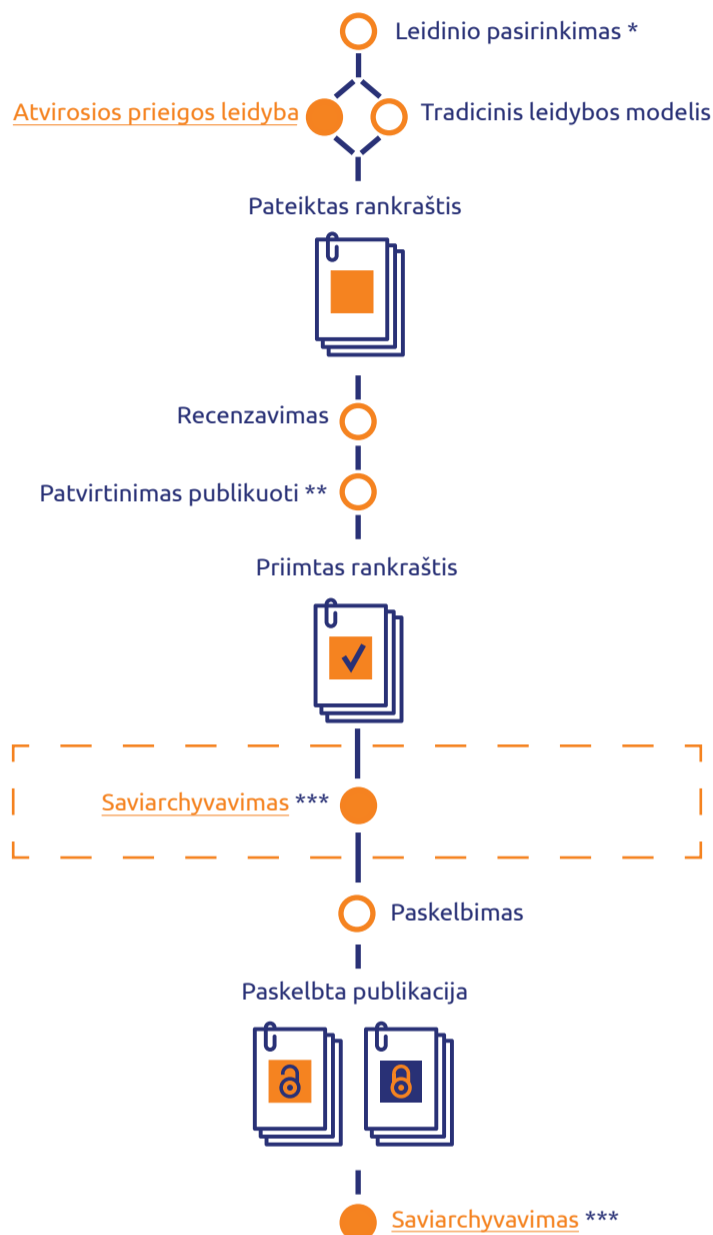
Leidinio pasirinkimas *

Atvirosios prieigos leidyba

Tradicinis leidybos modelis

Pateiktas rankraštis

Recenzavimas

Patvirtinimas publikuoti **

Priimtas rankraštis

Saviarchyvavimas ***

Paskelbimas

Paskelbta publikacija

Saviarchyvavimas ***